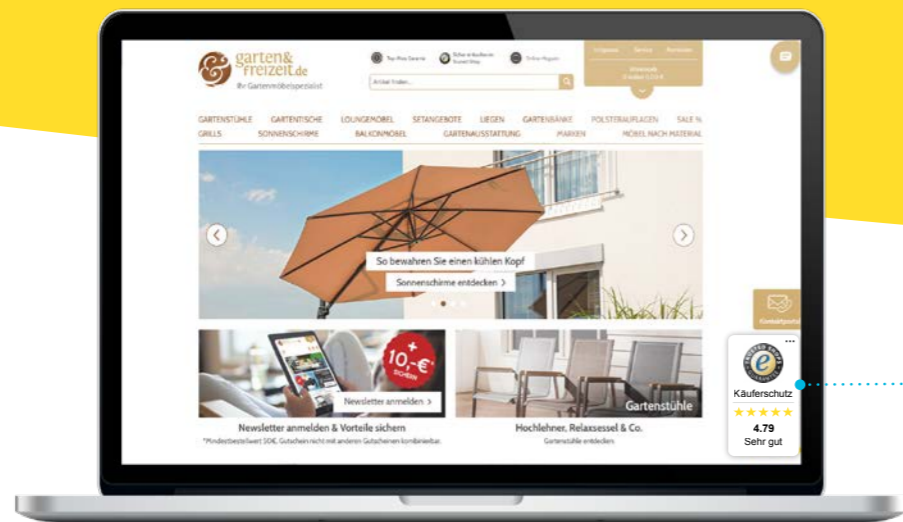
garten& freizeit.de
Ihr Gartenmöbelspezialist

Top-Preis Garantie
Sicher einkaufen mit Trusted Shops
Online-Magazin

Artikel finden...

Einloggen
Service
Merkzettel

Warenkorb
0 Artikel 0,00 €

GARTENSTÜHLE
GARTENTISCHE
LOUNGEMÖBEL
SETANGEBOTE
LIEGEN
GARTENBÄNKE
POLSTERAUFLAGEN
SALE %
GRILLS
SONNENSCHIRME
BALKONMÖBEL
GARTENAUSSTATTUNG
MARKEN
MÖBEL NACH MATERIAL

So bewahren Sie einen kühlen Kopf
Sonnenschirme entdecken >

10,-€ SICHERN

Newsletter anmelden >

Newsletter anmelden & Vorteile sichern
*Mindestbestellwert 50€. Gutschein nicht mit anderen Gutscheinen kombinierbar.

Gartenstühle

Hochlehner, Relaxsessel & Co.
Gartenstühle entdecken

Kontaktportal

Käuferschutz
★★★★★
4.79
Sehr gut